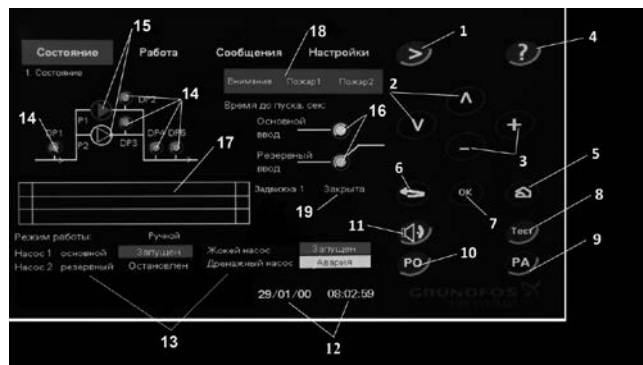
Состояние
Работа
Сообщения
Настройки
1. Состояние
15
18
1
4
Внимание
Пожар1
Пожар2
2
Время до пуска, сек:
14
14
DP1
DP2
P1
P2
DP3
DP4
DP5
Основной ввод
16
Резервный ввод
17
6
3
5
OK
7
Задвижка 1
Закрыта
19
11
Тест
8
Режим работы:
Ручной
Насос 1
основной
Запущен
Жокей насос
Запущен
Насос 2
резервный
Остановлен
Дренажный насос
Авария
PO
10
PA
9
29/01/00
08:02:59
GRUNDFOS
13
12